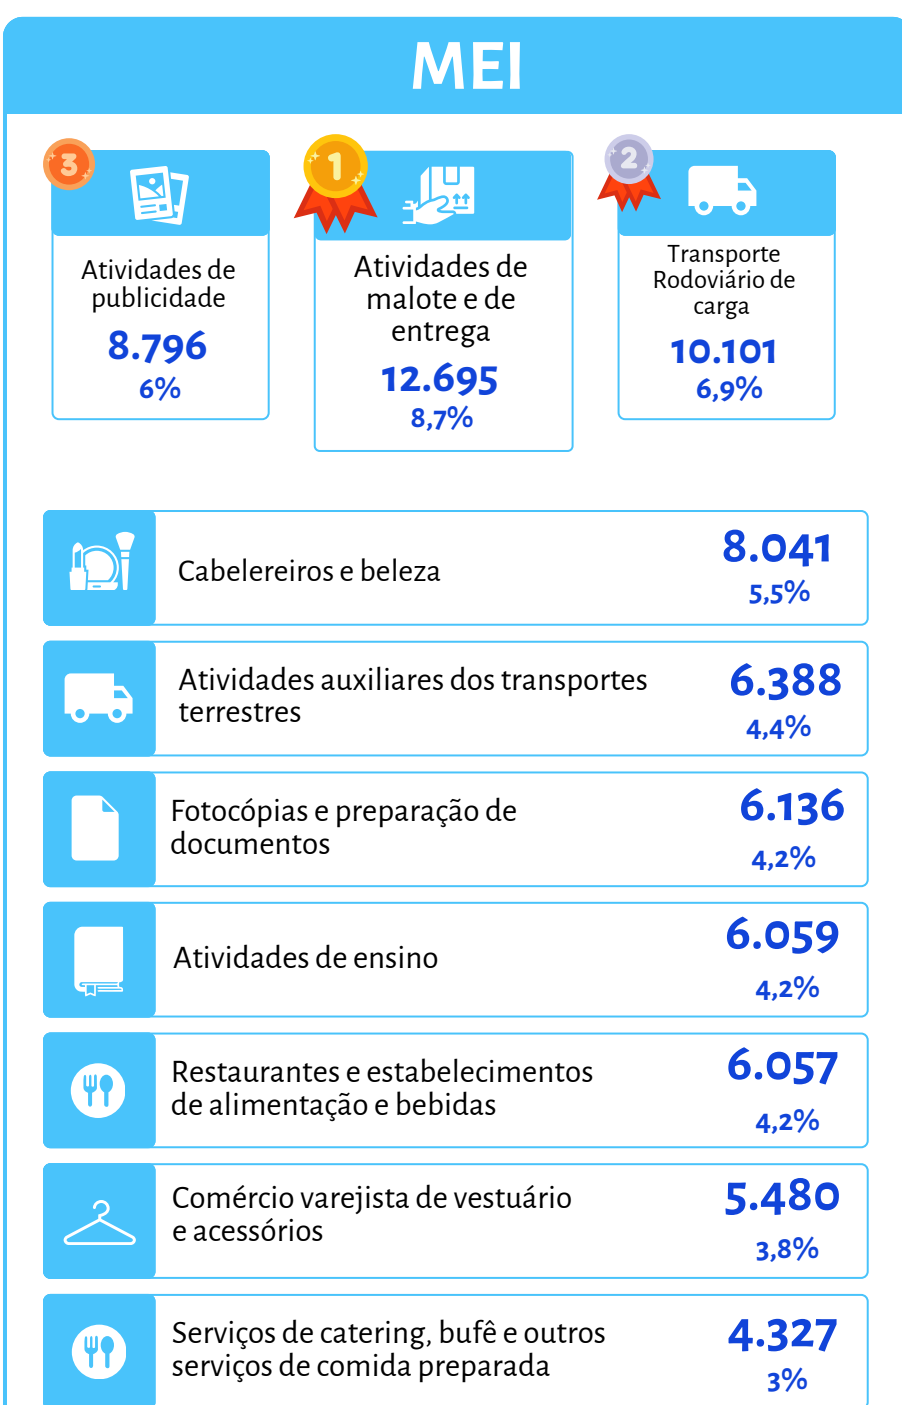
MEI

3
Atividades de publicidade
8.796
6%

1
Atividades de malote e de entrega
12.695
8,7%

2
Transporte Rodoviário de carga
10.101
6,9%

Cabelereiros e beleza
8.041
5,5%

Atividades auxiliares dos transportes terrestres
6.388
4,4%

Fotocópias e preparação de documentos
6.136
4,2%

Atividades de ensino
6.059
4,2%

Restaurantes e estabelecimentos de alimentação e bebidas
6.057
4,2%

Comércio varejista de vestuário e acessórios
5.480
3,8%

Serviços de catering, bufê e outros serviços de comida preparada
4.327
3%